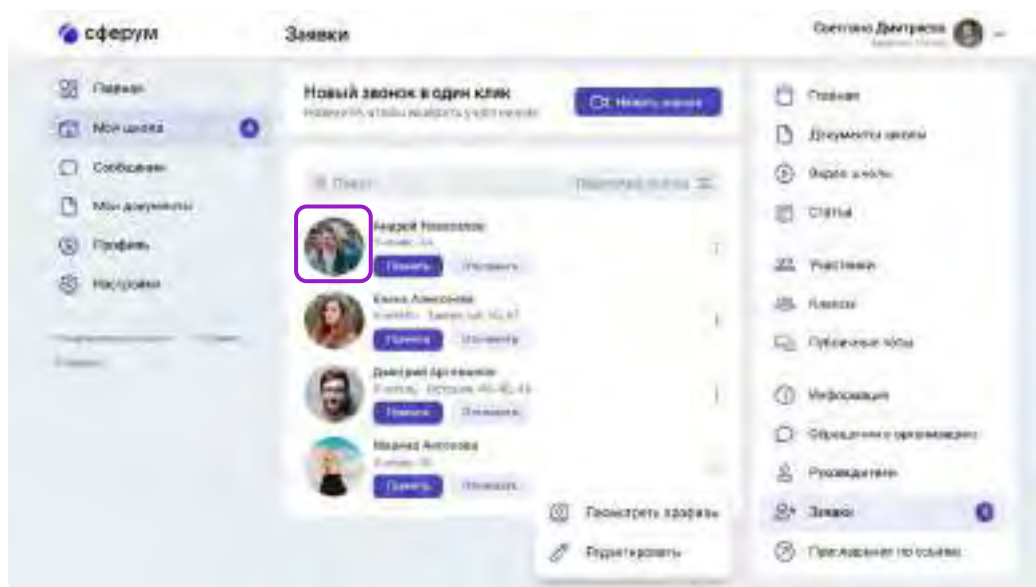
сферум

Заявки

Светлана Дмитриева

Главная

Мои школы

Сообщения

Мои документы

Профиль

Настройки

Новый звонок в один клик

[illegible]

Новый звонок

Поиск

Андрей Николаев

Принять

Отклонить

Елена Алексеева

Принять

Отклонить

Дмитрий Артемьев

Принять

Отклонить

Марина Антонова

Принять

Отклонить

Просмотреть профиль

Редактировать

Главная

Документы школы

Видео школы

Статьи

Участники

Классы

Публичные чаты

Информация

Обращения к организации

Руководители

Заявки

Приглашение по ссылке